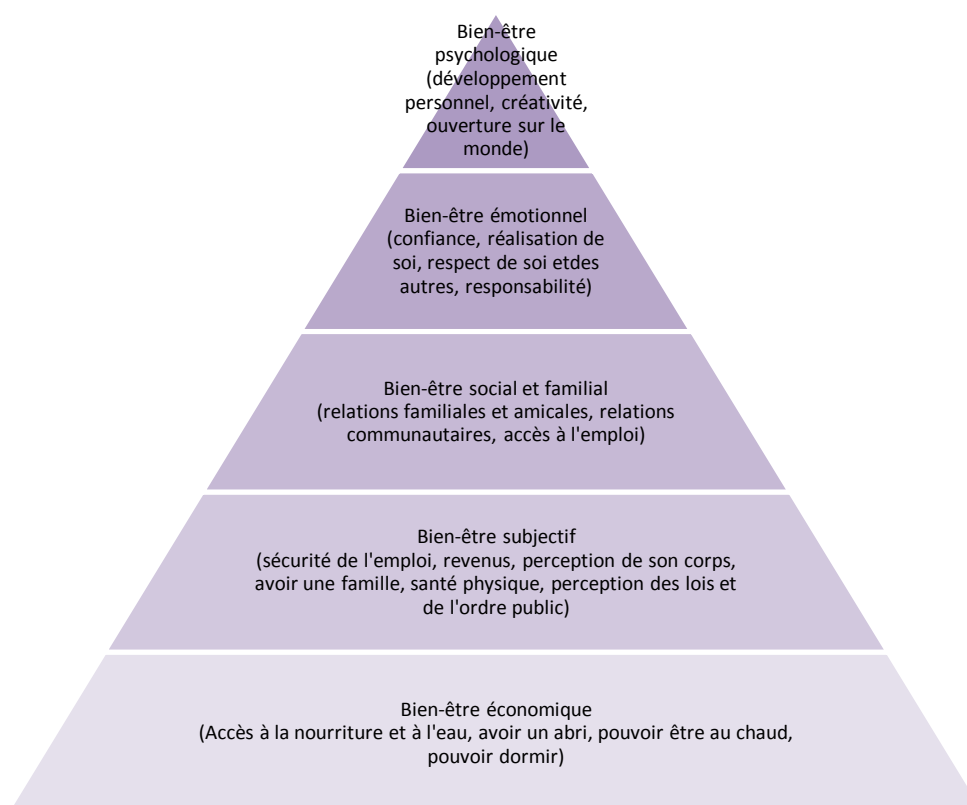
Bien-être psychologique (développement personnel, créativité, ouverture sur le monde)

Bien-être émotionnel (confiance, réalisation de soi, respect de soi etdes autres, responsabilité)

Bien-être social et familial (relations familiales et amicales, relations communautaires, accès à l'emploi)

Bien-être subjectif (sécurité de l'emploi, revenus, perception de son corps, avoir une famille, santé physique, perception des lois et de l'ordre public)

Bien-être économique (Accès à la nourriture et à l'eau, avoir un abri, pouvoir être au chaud, pouvoir dormir)